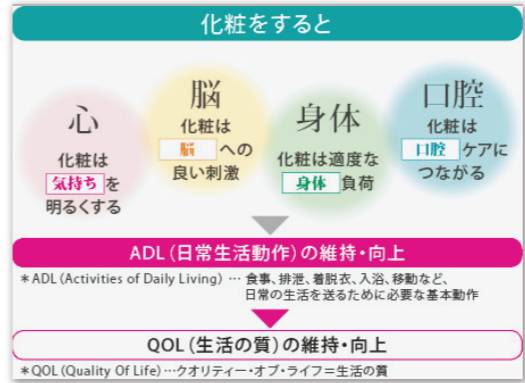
化粧をすると

心
化粧は
気持ちを
明るくする

脳
化粧は
脳への
良い刺激

身体
化粧は適度な
身体負荷

口腔
化粧は
口腔ケアに
つながる

ADL（日常生活動作）の維持・向上

＊ADL (Activities of Daily Living) … 食事、排泄、着脱衣、入浴、移動など、日常の生活を送るために必要な基本動作

QOL（生活の質）の維持・向上

＊QOL (Quality Of Life) …クオリティー・オブ・ライフ＝生活の質